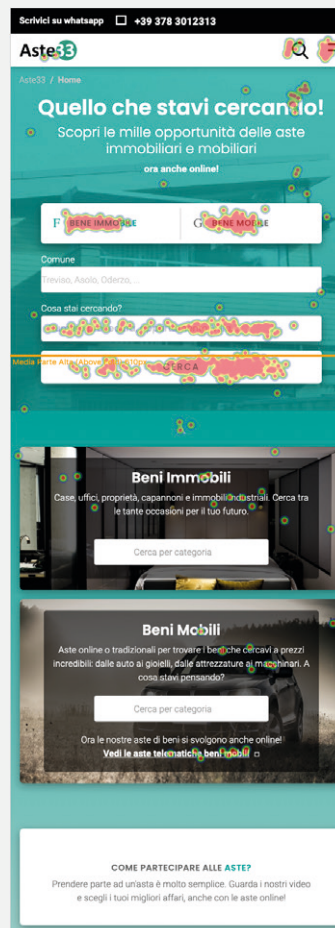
Scrivici su whatsapp +39 378 3012313

Aste33

Aste33 / Home

Quello che stavi cercando!

Scopri le mille opportunità delle aste immobiliari e mobiliari

ora anche online!

BENE IMMOBILE

BENE MOBILE

Comune

Treviso, Asolo, Oderzo, ...

Cosa stai cercando?

Media Parte Alta (Above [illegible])

CERCA

Beni Immobili

Case, uffici, proprietà, capannoni e immobili industriali. Cerca tra le tante occasioni per il tuo futuro.

Cerca per categoria

Beni Mobili

Aste online o tradizionali per trovare i beni che cercavi a prezzi incredibili: dalle auto ai gioielli, dalle attrezzature ai macchinari. A cosa stavi pensando?

Cerca per categoria

Ora le nostre aste di beni si svolgono anche online!

Vedi le aste telematiche beni mobili

COME PARTECIPARE ALLE ASTE?

Prendere parte ad un'asta è molto semplice. Guarda i nostri video e scegli i tuoi migliori affari, anche con le aste online!